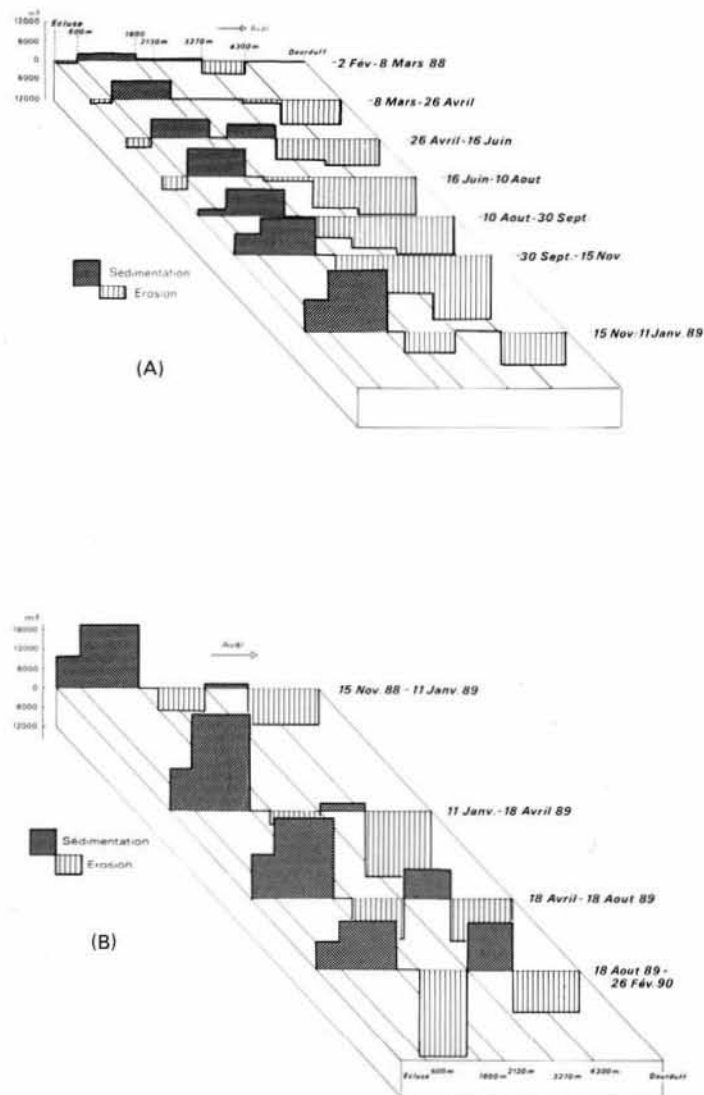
12000
6000
0
6000
12000
m³
Ecluse
600m
1600
2130m
3270m
4300m
Aval
Dourduff

-2 Fév-8 Mars 88
-8 Mars-26 Avril
-26 Avril-16 Juin
-16 Juin-10 Aout
-10 Aout-30 Sept.
-30 Sept.-15 Nov
15 Nov-11 Janv. 89

Sédimentation
Erosion

(A)

18000
12000
6000
0
6000
12000
m³
Aval

15 Nov. 88 - 11 Janv. 89
11 Janv.-18 Avril 89
18 Avril-18 Aout 89
18 Aout 89 - 26 Fév. 90

Sédimentation
Erosion

(B)

Ecluse
600m
1600m
2130m
3270m
4300m
Dourduff